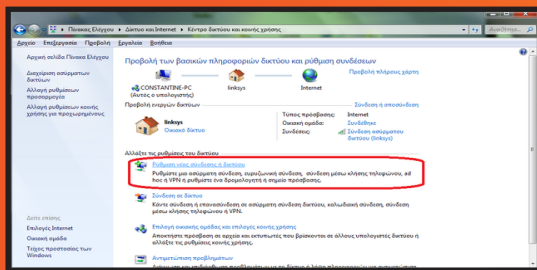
▸ Πίνακας Ελέγχου ▸ Δίκτυο και Internet ▸ Κέντρο δικτύου και κοινής χρήσης

Αρχείο Επεξεργασία Προβολή Εργαλεία Βοήθεια

Αρχική σελίδα Πίνακα Ελέγχου

Διαχείριση ασύρματων δικτύων

Αλλαγή ρυθμίσεων προσαρμογέα

Αλλαγή ρυθμίσεων κοινής χρήσης για προχωρημένους

Προβολή των βασικών πληροφοριών δικτύου και ρύθμιση συνδέσεων

Προβολή πλήρους χάρτη

CONSTANTINE-PC (Αυτός ο υπολογιστής)

linksys

Internet

Προβολή ενεργών δικτύων

Σύνδεση ή αποσύνδεση

linksys

Οικιακό δίκτυο

Τύπος πρόσβασης: Internet

Οικιακή ομάδα: Συνδέθηκε

Συνδέσεις: Σύνδεση ασύρματου δικτύου (linksys)

Αλλάξτε τις ρυθμίσεις του δικτύου

Ρύθμιση νέας σύνδεσης ή δικτύου

Ρυθμίστε μια ασύρματη σύνδεση, ευρυζωνική σύνδεση, σύνδεση μέσω κλήσης τηλεφώνου, ad hoc ή VPN ή ρυθμίστε ένα δρομολογητή ή σημείο πρόσβασης.

Σύνδεση σε δίκτυο

Κάντε σύνδεση ή επανασύνδεση σε ασύρματη σύνδεση δικτύου, καλωδιακή σύνδεση, σύνδεση μέσω κλήσης τηλεφώνου ή VPN.

Επιλογή οικιακής ομάδας και επιλογές κοινής χρήσης

Αποκτήστε πρόσβαση σε αρχεία και εκτυπωτές που βρίσκονται σε άλλους υπολογιστές δικτύου ή αλλάξτε τις ρυθμίσεις κοινής χρήσης.

Αντιμετώπιση προβλημάτων

Δείτε επίσης

Επιλογές Internet

Οικιακή ομάδα

Τείχος προστασίας των Windows